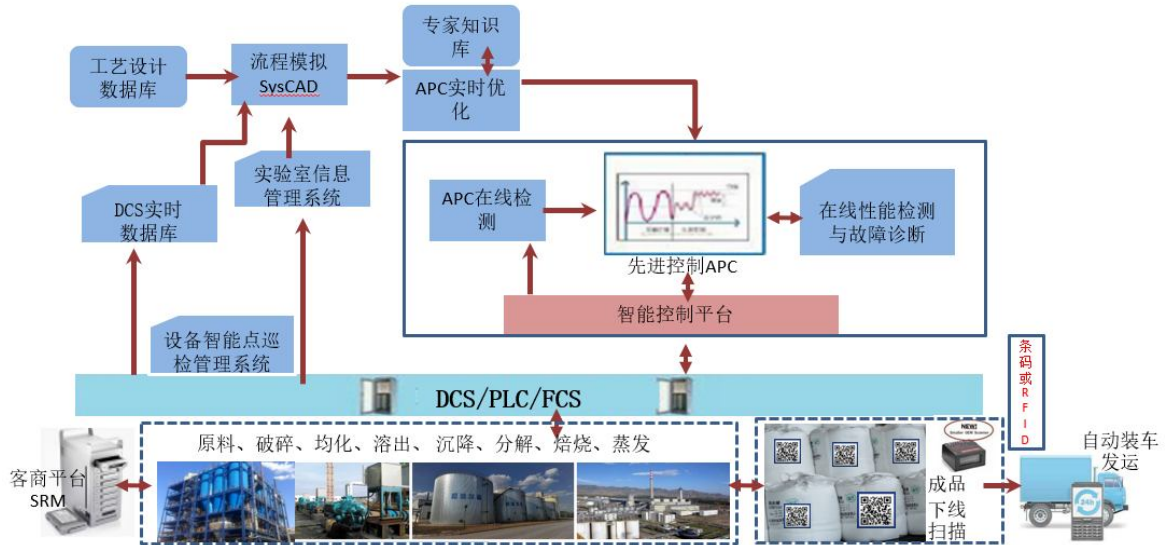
工艺设计数据库

流程模拟 SysCAD

专家知识库

APC实时优化

DCS实时数据库

实验室信息管理系统

APC在线检测

先进控制APC

在线性能检测与故障诊断

智能控制平台

设备智能点巡检管理系统

DCS/PLC/FCS

条码或RFID

客商平台 SRM

原料、破碎、均化、溶出、沉降、分解、焙烧、蒸发

成品下线扫描

自动装车发运